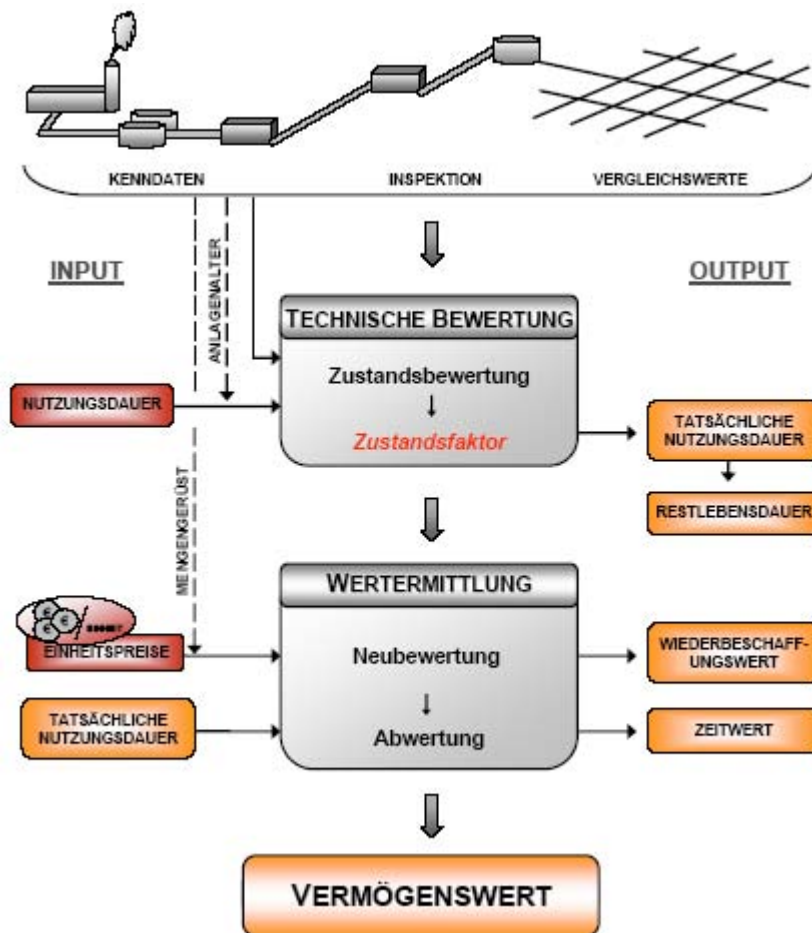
KENNDATEN

INSPEKTION

VERGLEICHSWERTE

INPUT

OUTPUT

ANLAGENALTER

TECHNISCHE BEWERTUNG

Zustandsbewertung

Zustandsfaktor

NUTZUNGSDAUER

TATSÄCHLICHE NUTZUNGSDAUER

RESTLEBENSDAUER

MENGENGERÜST

WERTERMITTLUNG

EINHEITSPREISE

Neubewertung

Abwertung

WIEDERBESCHAFFUNGSWERT

TATSÄCHLICHE NUTZUNGSDAUER

ZEITWERT

VERMÖGENSWERT